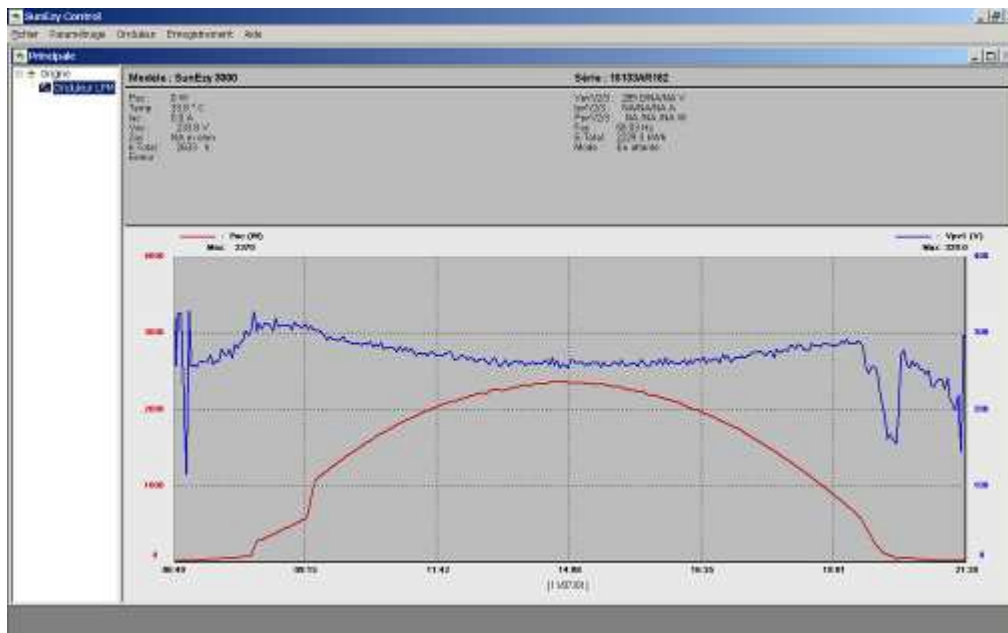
SunEzy Control

Fichier Paramétrage Onduleur Enregistrement Aide

Principale

Origine

Onduleur LPM

Modele : SunEzy 3000

Série : 10133AR162

Pac: 0 W
Temp: 33.8 ° C
Iac: 0.0 A
Vac: 230.0 V
Zac: NA m ohm
h Total: 2033 h
Erreur:

Vpv1/2/3: 295.0/NA/NA V
Ipv1/2/3: NA/NA/NA A
Ppv1/2/3: NA /NA /NA W
Fac: 50.03 Hz
E-Total: 2229.5 kWh
Mode: En attente

Pac (W)
Max: 2370

Vpv1 (V)
Max: 325.0

3000
2000
1000
0

400
300
200
100
0

06:49
09:15
11:42
14:08
16:35
19:01
21:28

[11/07/30]